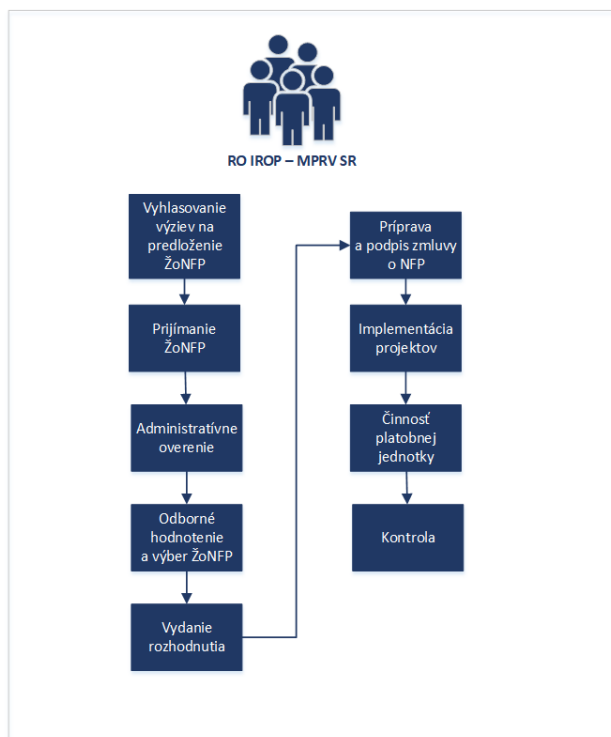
RO IROP – MPRV SR

Vyhlasovanie výziev na predloženie ŽoNFP

Prijímanie ŽoNFP

Administratívne overenie

Odborné hodnotenie a výber ŽoNFP

Vydanie rozhodnutia

Príprava a podpis zmluvy o NFP

Implementácia projektov

Činnosť platobnej jednotky

Kontrola